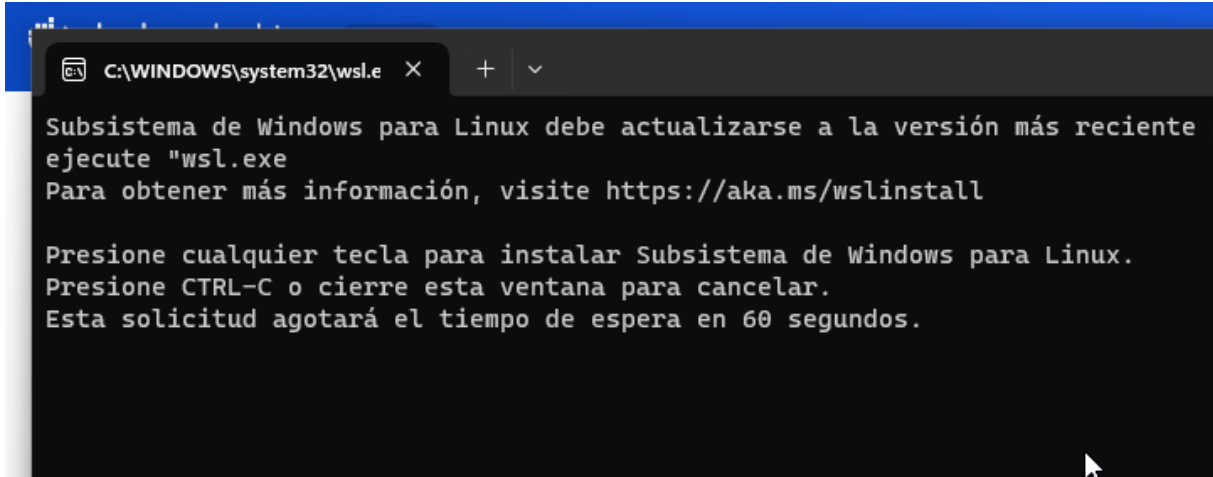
C:\WINDOWS\system32\wsl.e ×  +  ⌄

Subsistema de Windows para Linux debe actualizarse a la versión más reciente
ejecute "wsl.exe
Para obtener más información, visite https://aka.ms/wslinstall

Presione cualquier tecla para instalar Subsistema de Windows para Linux.
Presione CTRL-C o cierre esta ventana para cancelar.
Esta solicitud agotará el tiempo de espera en 60 segundos.